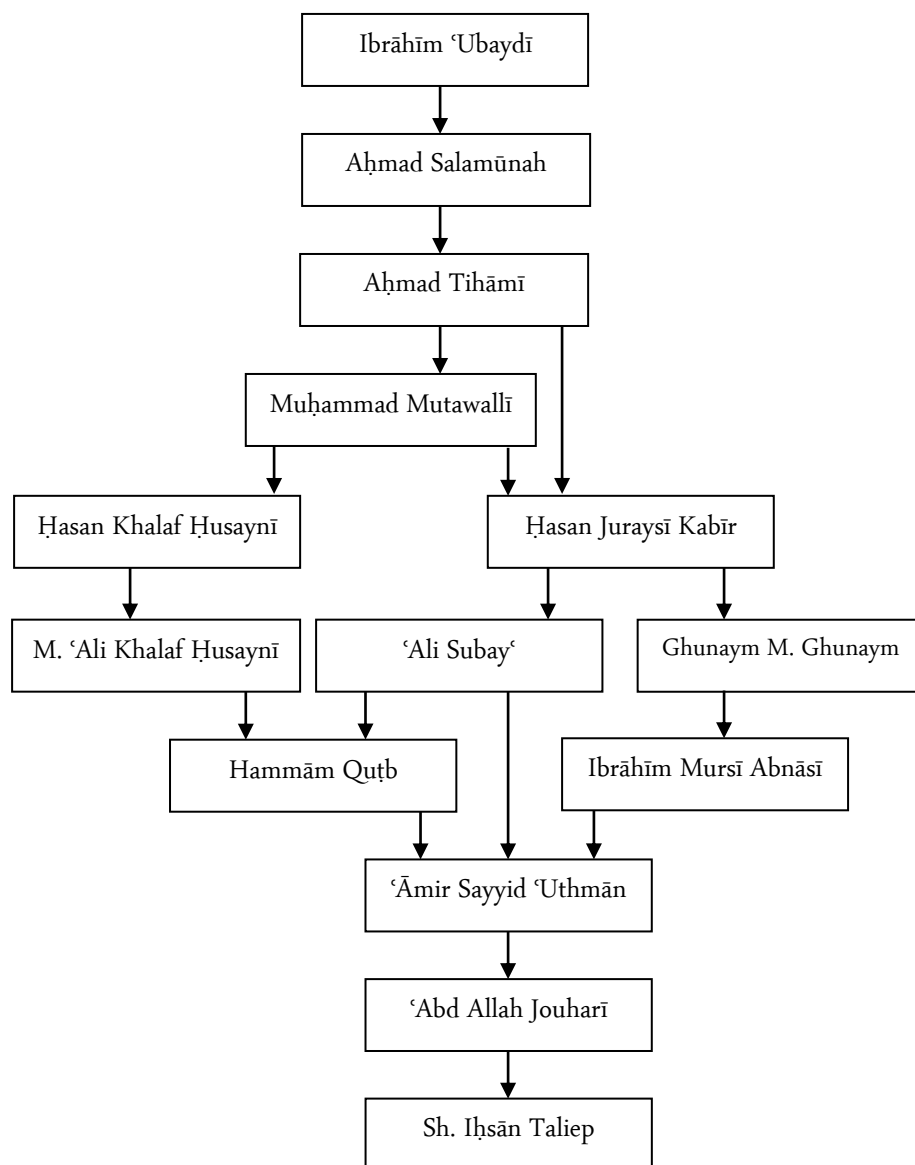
Ibrāhīm ʿUbaydī

Aḥmad Salamūnah

Aḥmad Tihāmī

Muḥammad Mutawallī

Ḥasan Khalaf Ḥusaynī

Ḥasan Juraysī Kabīr

M. ʿAli Khalaf Ḥusaynī

ʿAli Subayʿ

Ghunaym M. Ghunaym

Hammām Quṭb

Ibrāhīm Mursī Abnāsī

ʿĀmir Sayyid ʿUthmān

ʿAbd Allah Jouharī

Sh. Iḥsān Taliep